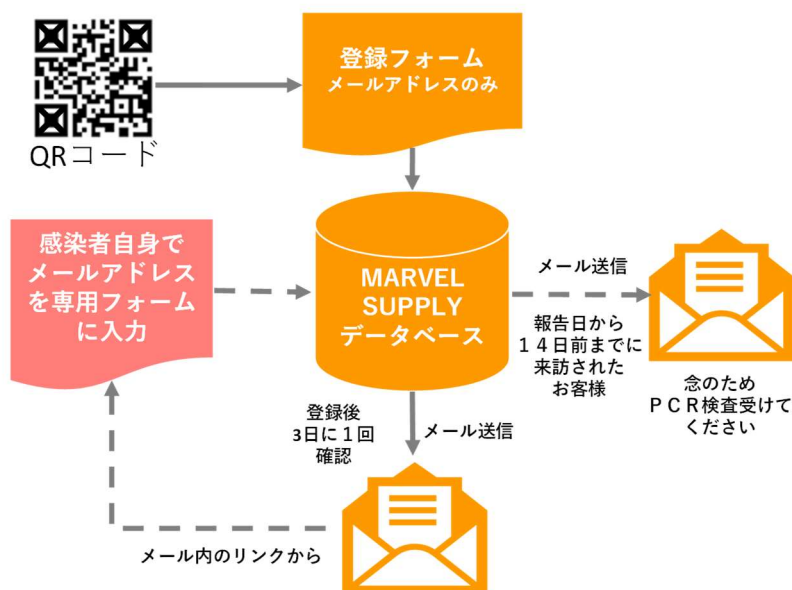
QRコード

登録フォーム
メールアドレスのみ

感染者自身でメールアドレスを専用フォームに入力

MARVEL SUPPLY データベース

メール送信

報告日から
１４日前までに
来訪された
お客様

念のため
ＰＣＲ検査受けて
ください

登録後
3日に１回
確認

メール送信

メール内のリンクから